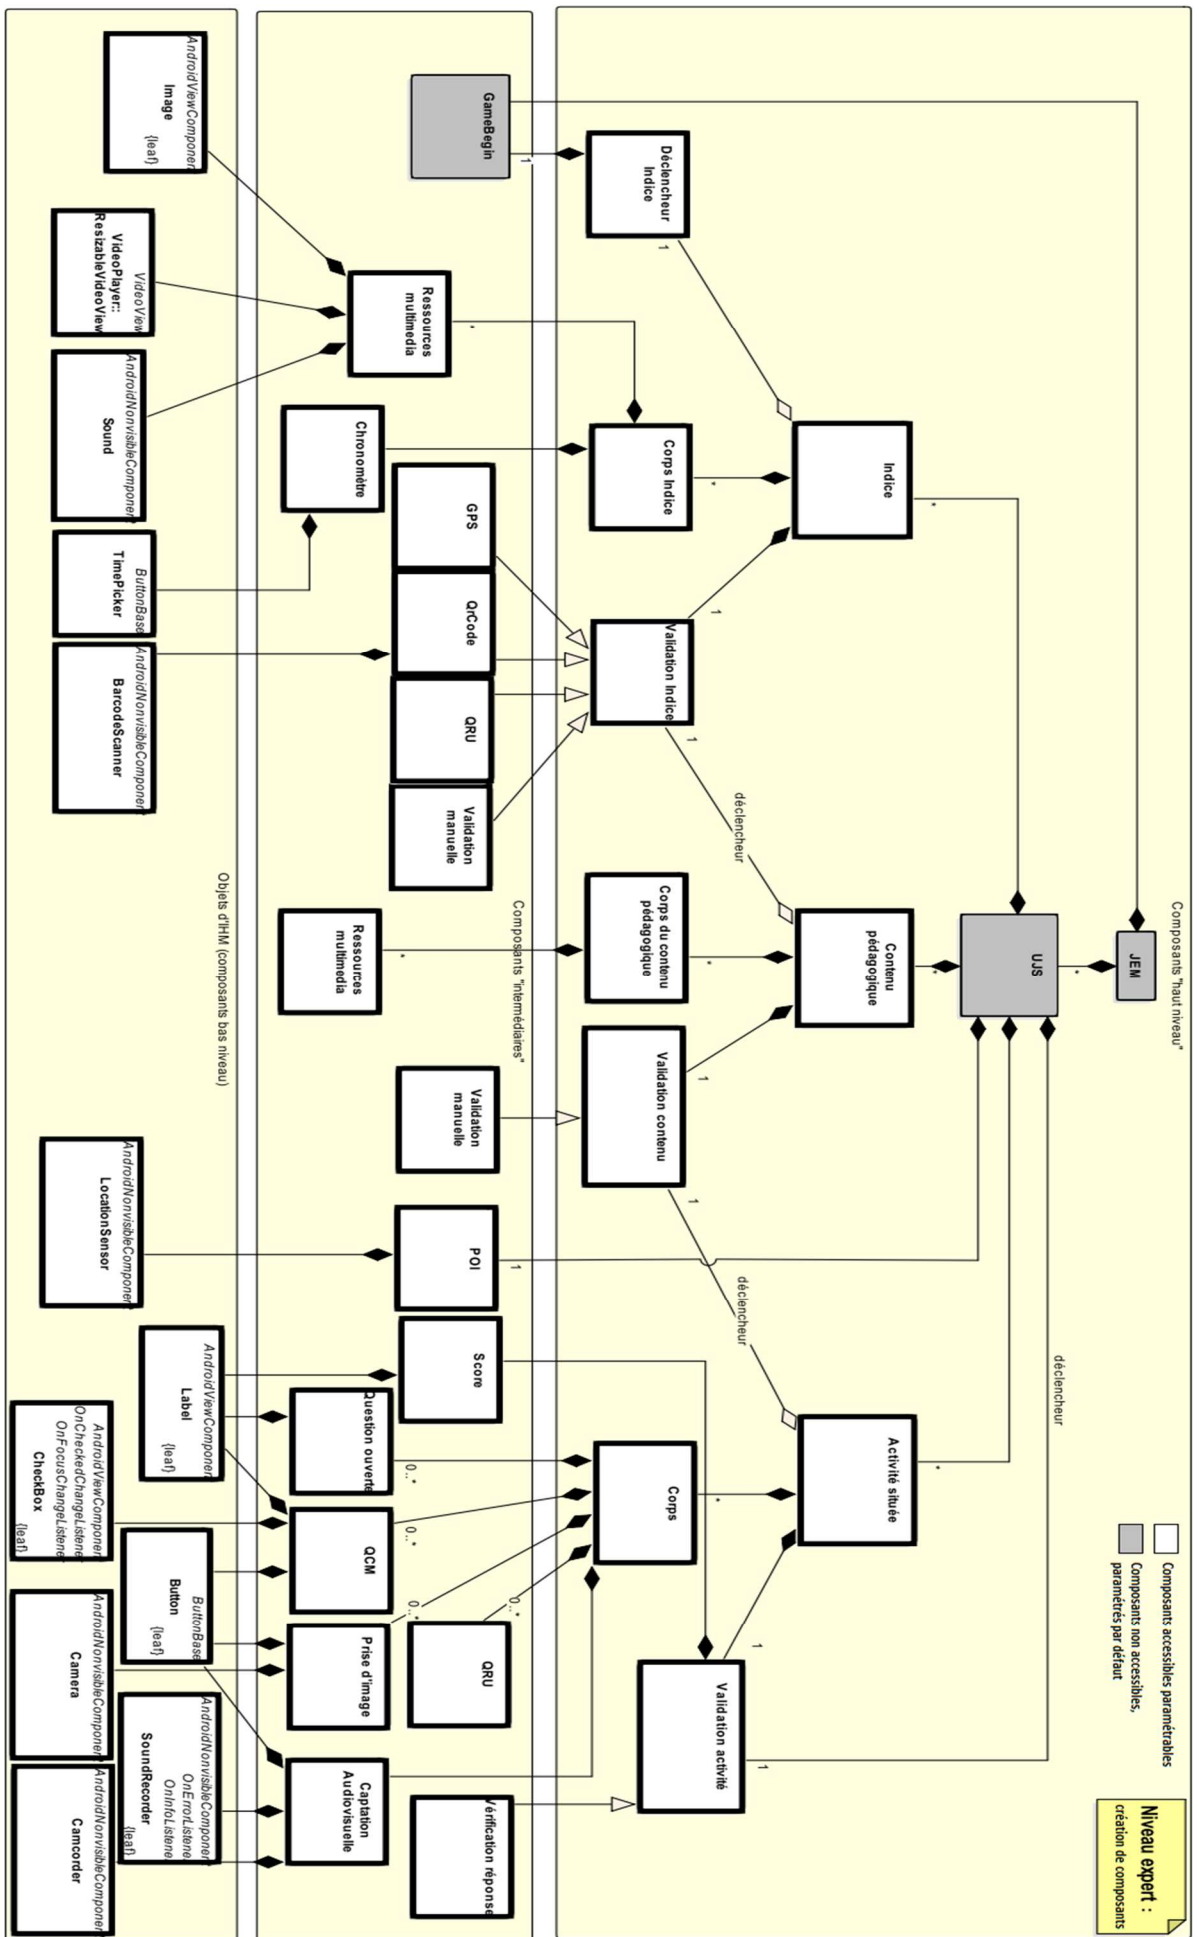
Niveau expert : création de composants

Composants accessibles paramétrables
Composants non accessibles, paramètres par défaut

Composants "haut niveau"

JEM
UJS
GameBegin
Déclencheur Indice
Indice
Corps Indice
Validation Indice
Contenu pédagogique
Corps du contenu pédagogique
Validation contenu
Activité située
Corps
Validation activité
déclencheur
déclencheur
déclencheur
1
*

Composants "intermédiaires"

Ressources multimedia
Chronomètre
GPS
QrCode
QRU
Validation manuelle
Ressources multimedia
Validation manuelle
POI
Score
Question ouverte
QCM
Prise d'image
QRU
Captation Audiovisuelle
Vérification réponse
0..*

Objets d'IHM (composants bas niveau)

AndroidViewComponent
Image
{leaf}

VideoView
VideoPlayer::ResizableVideoView

AndroidNonvisibleComponent
Sound

ButtonBase
TimePicker

AndroidNonvisibleComponent
BarcodeScanner

AndroidNonvisibleComponent
LocationSensor

AndroidViewComponent
Label
{leaf}

AndroidViewComponent
OnCheckedChangeListener
OnFocusChangeListener
CheckBox
{leaf}

ButtonBase
Button
{leaf}

AndroidNonvisibleComponent
Camera

AndroidNonvisibleComponent
OnErrorListener
OnInfoListener
SoundRecorder
{leaf}

AndroidNonvisibleComponent
Camcorder